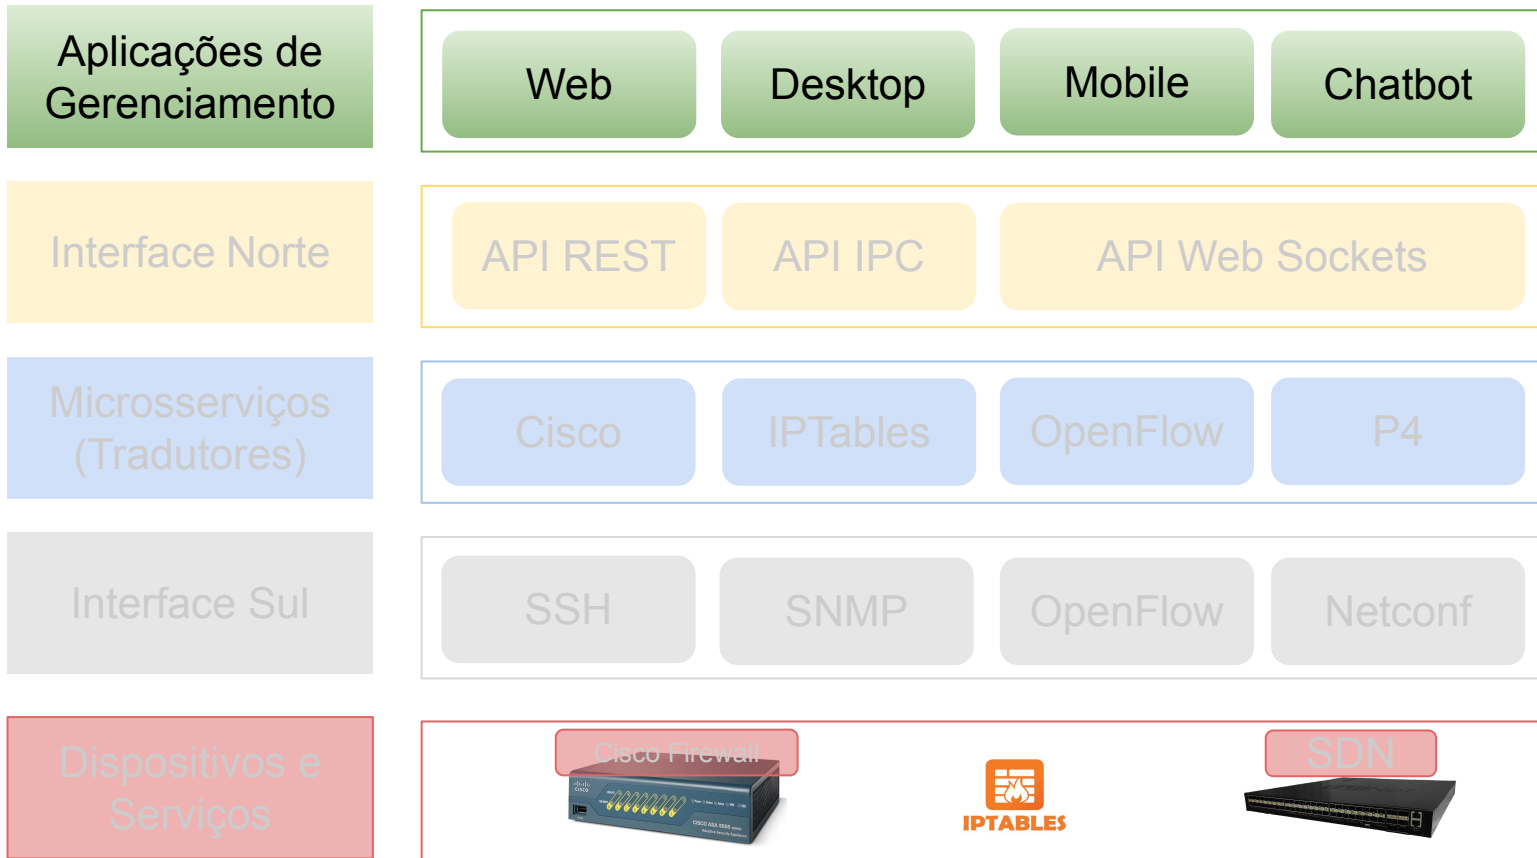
Aplicações de Gerenciamento

Web

Desktop

Mobile

Chatbot

Interface Norte

API REST

API IPC

API Web Sockets

Microsserviços (Tradutores)

Cisco

IPTables

OpenFlow

P4

Interface Sul

SSH

SNMP

OpenFlow

Netconf

Dispositivos e Serviços

Cisco Firewall

CISCO ASA 5505

IPTABLES

SDN